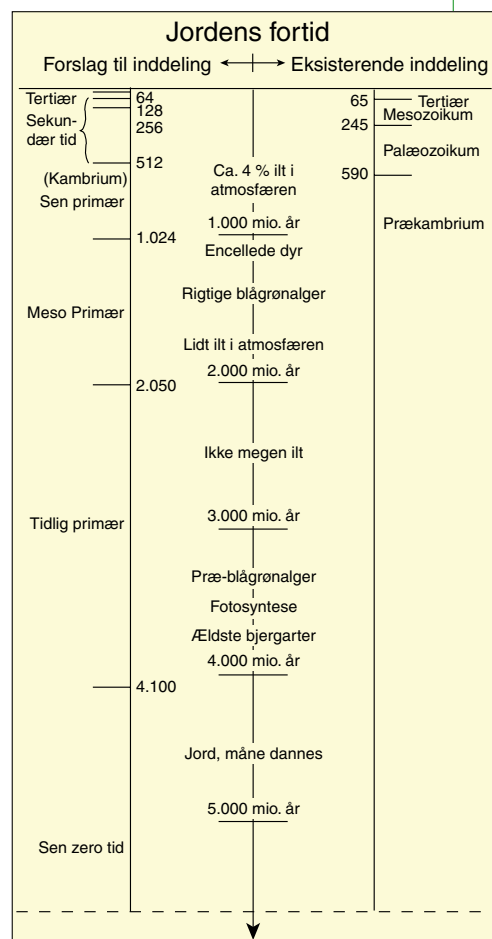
Jordens fortid

Forslag til inddeling ⟷ Eksisterende inddeling

Tertiær
Sekundær tid
(Kambrium)
Sen primær
Meso Primær
Tidlig primær
Sen zero tid

64
128
256
512
1.024
2.050
4.100

Ca. 4 % ilt i atmosfæren
1.000 mio. år
Encellede dyr
Rigtige blågrønalger
Lidt ilt i atmosfæren
2.000 mio. år
Ikke megen ilt
3.000 mio. år
Præ-blågrønalger
Fotosyntese
Ældste bjergarter
4.000 mio. år
Jord, måne dannes
5.000 mio. år

65
245
590

Tertiær
Mesozoikum
Palæozoikum
Prækambrium